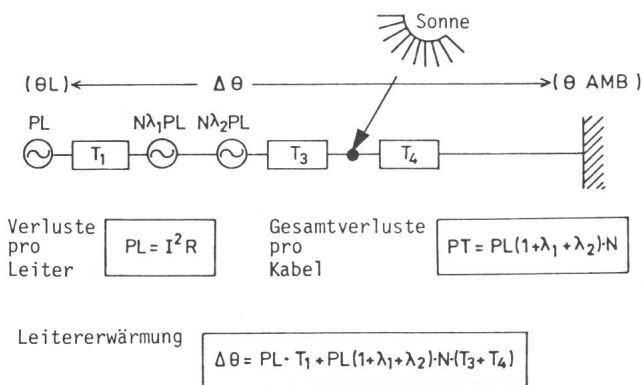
Sonne

$(\theta L)$ ← $\Delta\theta$ → $(\theta\ AMB)$

PL

$T_1$

$N\lambda_1 PL$

$N\lambda_2 PL$

$T_3$

$T_4$

Verluste pro Leiter

$PL = I^2 R$

Gesamtverluste pro Kabel

$PT = PL(1+\lambda_1+\lambda_2)\cdot N$

Leitererwärmung

$\Delta\theta = PL\cdot T_1 + PL(1+\lambda_1+\lambda_2)\cdot N\cdot(T_3+T_4)$